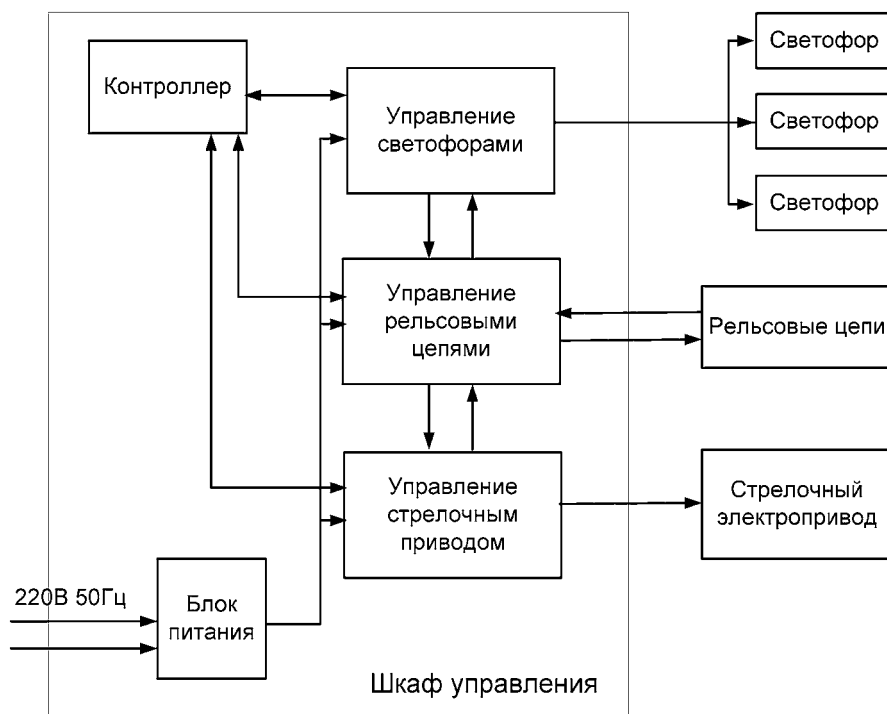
Контроллер

Управление светофорами

Светофор

Светофор

Светофор

Управление рельсовыми цепями

Рельсовые цепи

Управление стрелочным приводом

Стрелочный электропривод

220В 50Гц

Блок питания

Шкаф управления